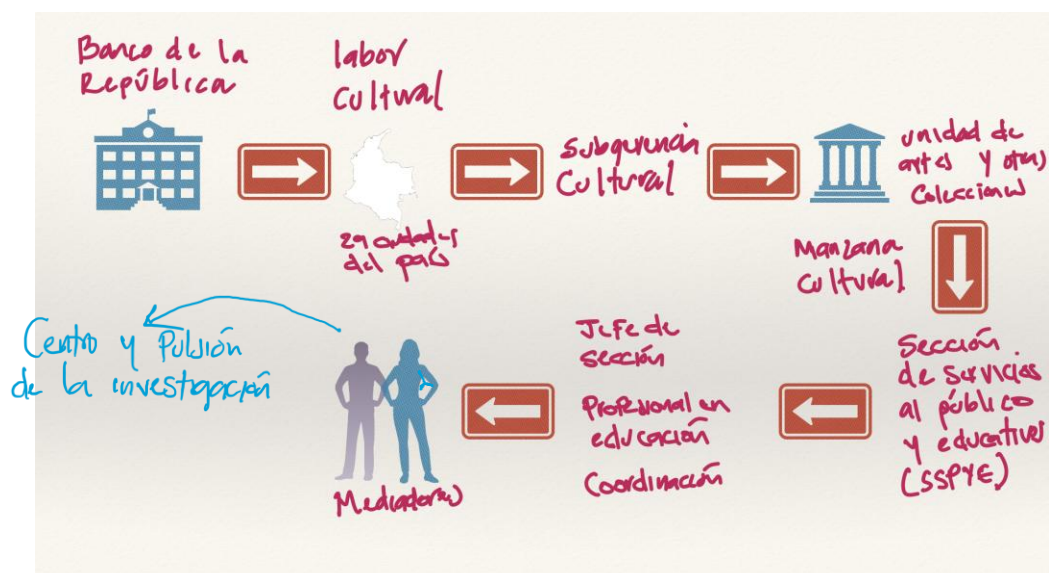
Banco de la República

labor cultural

29 ciudades del país

Subgerencia Cultural

Unidad de artes y otras Colecciones

Manzana cultural

Sección de servicios al público y educativos (SSPYE)

Jefe de sección

Profesional en educación

Coordinación

Mediadores

Centro y Pulsión de la investigación